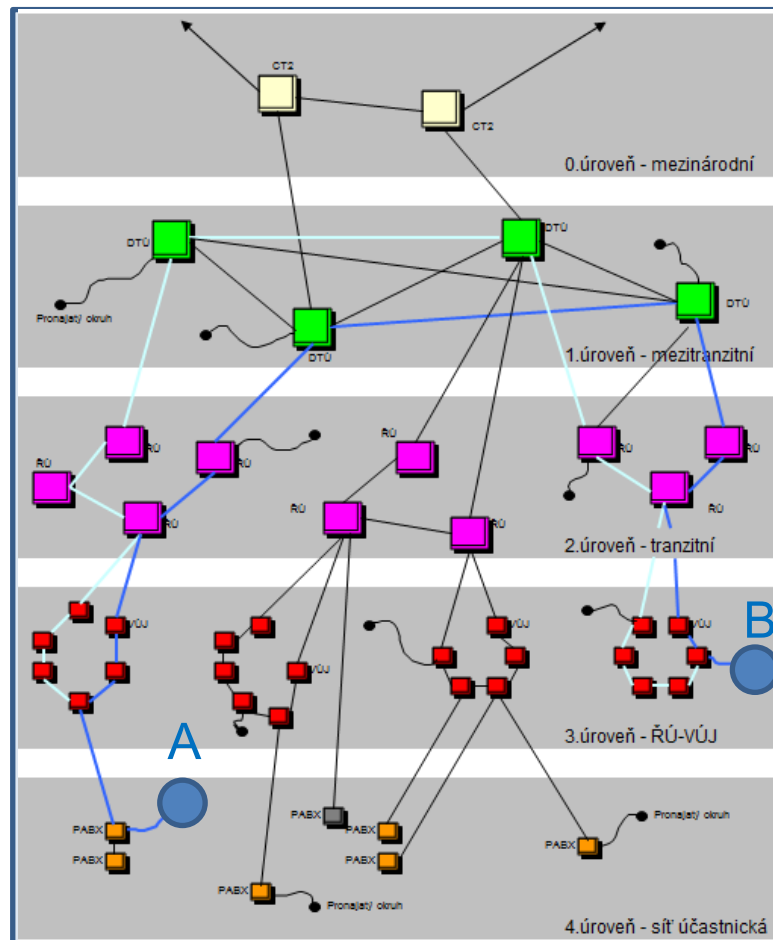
CT2
CT2
0.úroveň - mezinárodní

DTÚ
DTÚ
DTÚ
DTÚ
Pronajatý okruh
1.úroveň - mezitranzitní

ŘÚ
ŘÚ
ŘÚ
ŘÚ
ŘÚ
ŘÚ
ŘÚ
ŘÚ
ŘÚ
ŘÚ
2.úroveň - tranzitní

VÚJ
VÚJ
VÚJ
VÚJ
B
A
3.úroveň - ŘÚ-VÚJ

PABX
PABX
PABX
PABX
PABX
PABX
PABX
Pronajatý okruh
Pronajatý okruh
4.úroveň - síť účastnická